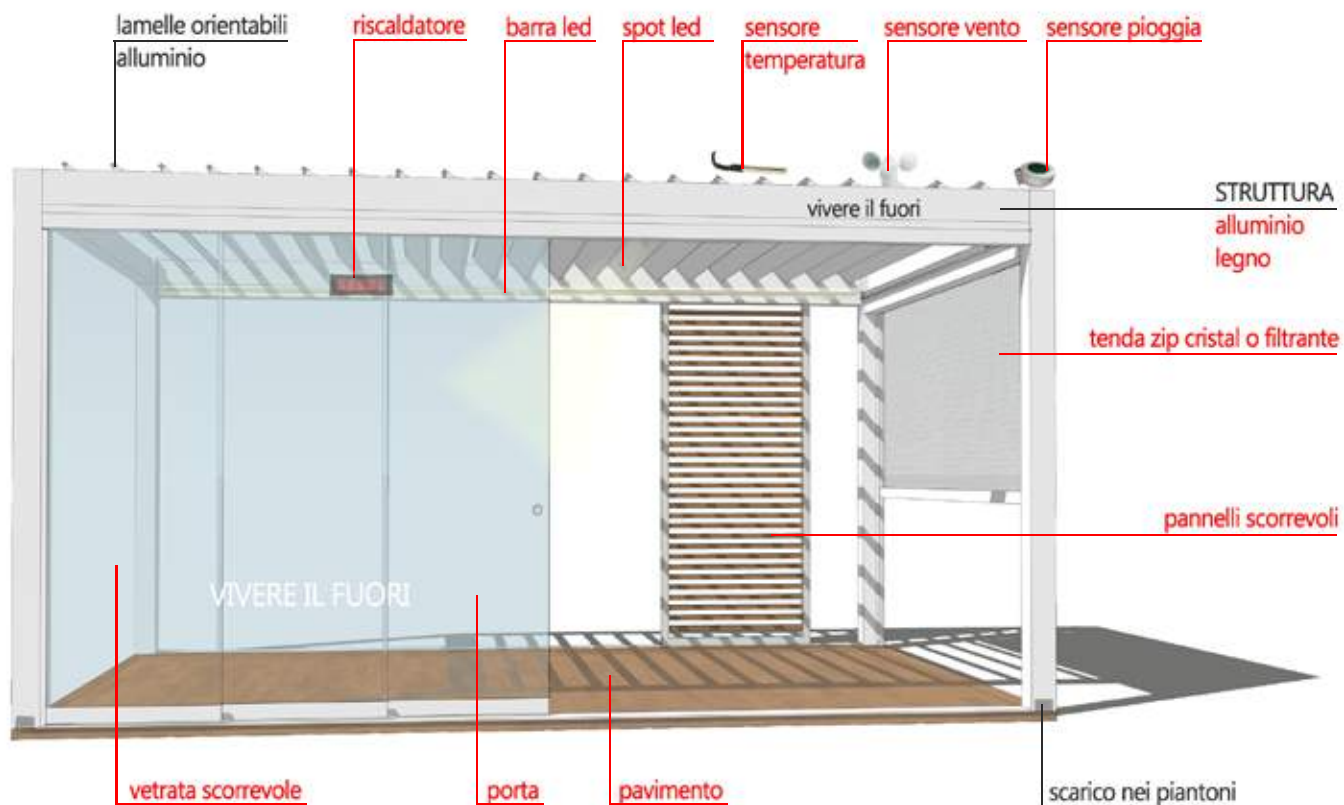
lamelle orientabili
alluminio

riscaldatore

barra led

spot led

sensore
temperatura

sensore vento

sensore pioggia

vivere il fuori

STRUTTURA
alluminio
legno

tenda zip cristal o filtrante

pannelli scorrevoli

VIVERE IL FUORI

vetrata scorrevole

porta

pavimento

scarico nei piantoni